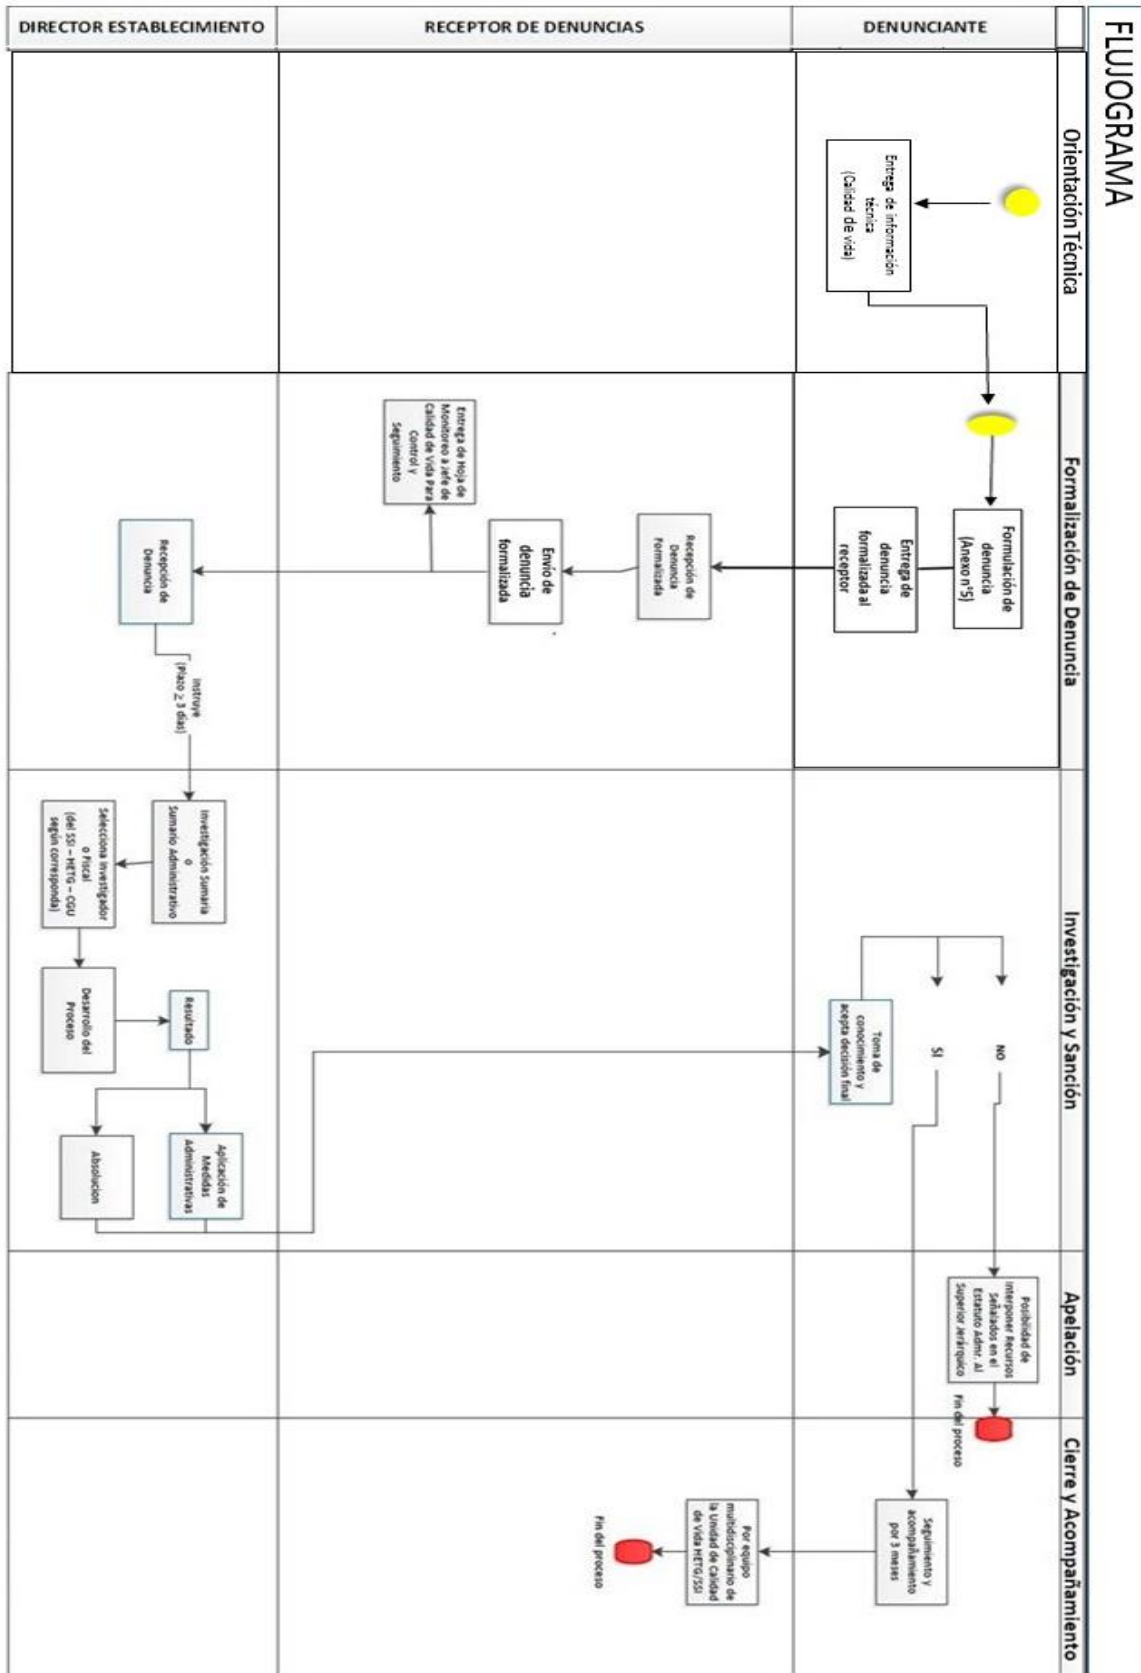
FLUJOGRAMA

DIRECTOR ESTABLECIMIENTO

RECEPTOR DE DENUNCIAS

DENUNCIANTE

Orientación Técnica

Entrega de información técnica (Calidad de vida)

Formalización de Denuncia

Formulación de denuncia (Anexo n°5)

Entrega de denuncia formalizada al receptor

Recepción de Denuncia formalizada

Envío de denuncia formalizada

Entrega de Hoja de Monitoreo a Jefe de Calidad de Vida Para Control y Seguimiento

Recepción de Denuncia

Instruye (Plazo ≥ 3 días)

Investigación y Sanción

Investigación Sumaria o Sumario Administrativo

Selecciona investigador o Fiscal (del SSI – HETG – CGU según corresponda)

Desarrollo del Proceso

Resultado

Aplicación de Medidas Administrativas

Absolución

Toma de conocimiento y acepta decisión final

NO

SI

Apelación

Posibilidad de interponer Recursos Señalados en el Estatuto Admr. Al Superior Jerárquico

Fin del proceso

Cierre y Acompañamiento

Seguimiento y acompañamiento por 3 meses

Por equipo multidisciplinario de la Unidad de Calidad de Vida HETG/SSI

Fin del proceso